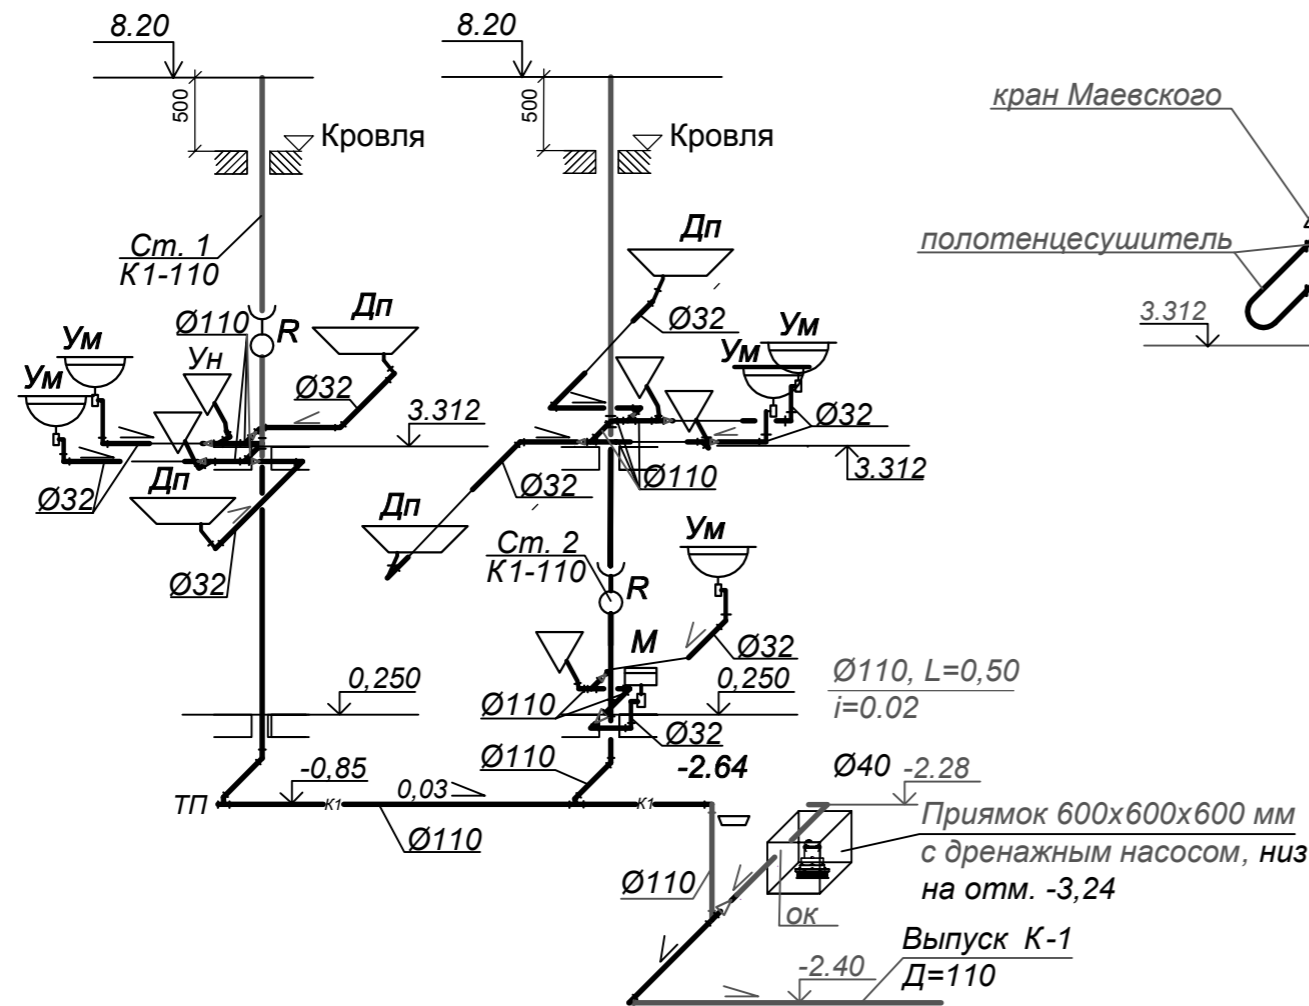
8.20
500
Кровля
Ст. 1
К1-110
Ø110
R
Ум
Ум
Ун
Дп
Ø32
3.312
Дп
Ø32
Ø32

8.20
500
Кровля
Дп
Ø32
Ум
Ум
Ø32
Ø110
3.312
Ø32
Дп
Ст. 2
К1-110
R
Ум
М
Ø32
Ø110
0,250
Ø110
Ø32
-2.64

0,250
ТП
-0,85
0,03
Ø110
К1
К1

кран Маевского
полотенцесушитель
3.312

Ø110, L=0,50
i=0.02
Ø40
-2.28
Приямок 600x600x600 мм
с дренажным насосом, низ
на отм. -3,24
Ø110
ок
Выпуск К-1
-2.40
Д=110